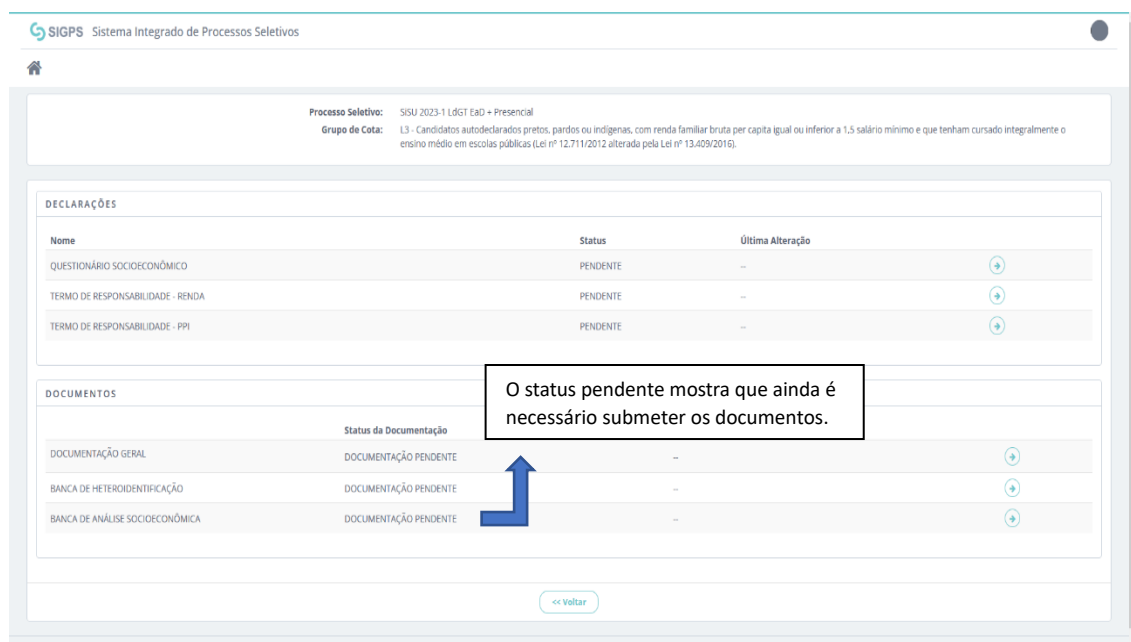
SIGPS Sistema Integrado de Processos Seletivos

Processo Seletivo: SISU 2023-1 LdGT EaD + Presencial
Grupo de Cota: L3 - Candidatos autodeclarados pretos, pardos ou indígenas, com renda familiar bruta per capita igual ou inferior a 1,5 salário mínimo e que tenham cursado integralmente o ensino médio em escolas públicas (Lei nº 12.711/2012 alterada pela Lei nº 13.409/2016).

DECLARAÇÕES

| Nome | Status | Última Alteração |
|---|---|---|
| QUESTIONÁRIO SOCIOECONÔMICO | PENDENTE | -- |
| TERMO DE RESPONSABILIDADE - RENDA | PENDENTE | -- |
| TERMO DE RESPONSABILIDADE - PPI | PENDENTE | -- |

DOCUMENTOS

O status pendente mostra que ainda é necessário submeter os documentos.

| | Status da Documentação | |
|---|---|---|
| DOCUMENTAÇÃO GERAL | DOCUMENTAÇÃO PENDENTE | -- |
| BANCA DE HETEROIDENTIFICAÇÃO | DOCUMENTAÇÃO PENDENTE | -- |
| BANCA DE ANÁLISE SOCIOECONÔMICA | DOCUMENTAÇÃO PENDENTE | -- |

<< Voltar